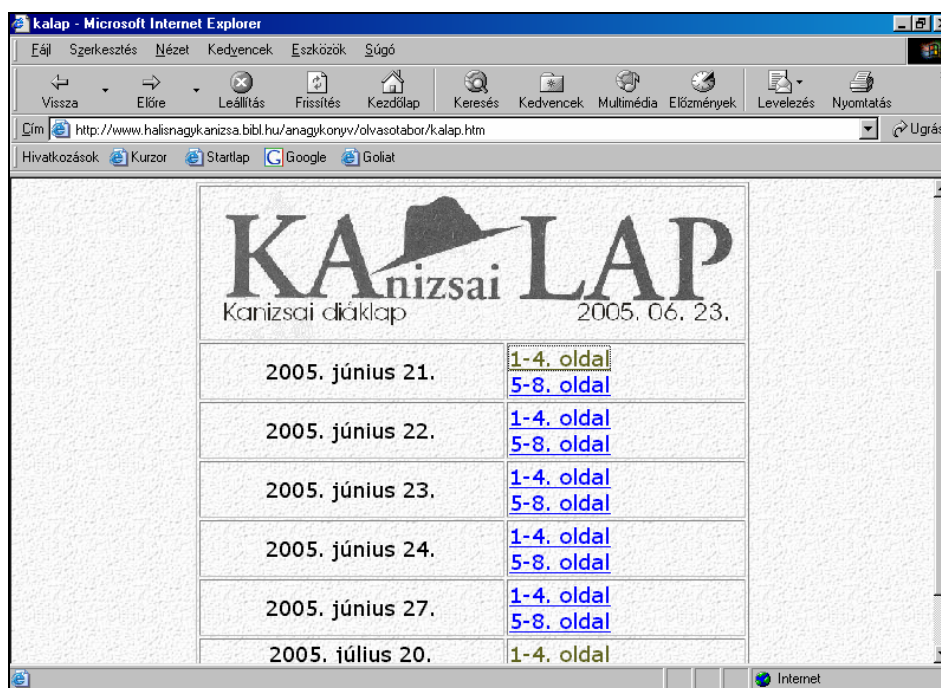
kalap - Microsoft Internet Explorer

Fájl Szerkesztés Nézet Kedvencek Eszközök Súgó

Vissza Előre Leállítás Frissítés Kezdőlap Keresés Kedvencek Multimédia Előzmények Levelezés Nyomtatás

Cím http://www.halisnagykanizsa.bibl.hu/anagykonyv/olvasotabor/kalap.htm Ugrás

Hivatkozások Kurzor Startlap Google Goliat

KAnizsai LAP
Kanizsai diáklap 2005. 06. 23.

| | |
|---|---|
| 2005. június 21. | 1-4. oldal<br>5-8. oldal |
| 2005. június 22. | 1-4. oldal<br>5-8. oldal |
| 2005. június 23. | 1-4. oldal<br>5-8. oldal |
| 2005. június 24. | 1-4. oldal<br>5-8. oldal |
| 2005. június 27. | 1-4. oldal<br>5-8. oldal |
| 2005. július 20. | 1-4. oldal |

Internet